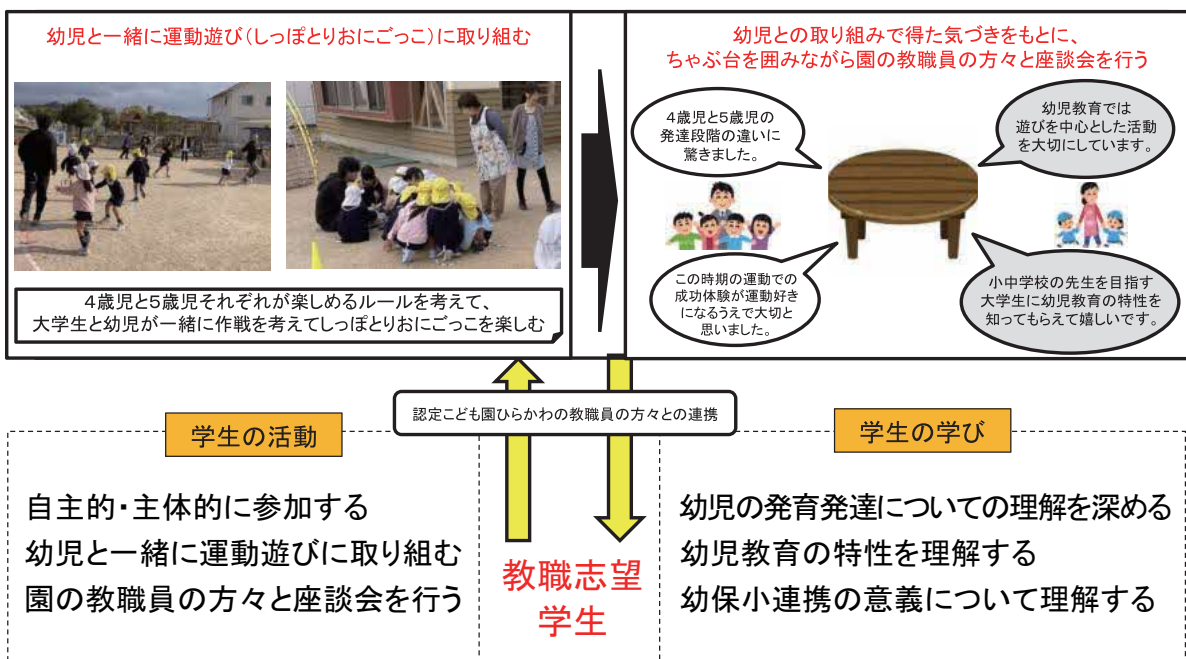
幼児と一緒に運動遊び（しっぽとりおにごっこ）に取り組む

4歳児と5歳児それぞれが楽しめるルールを考えて、大学生と幼児が一緒に作戦を考えてしっぽとりおにごっこを楽しむ

幼児との取り組みで得た気づきをもとに、ちゃぶ台を囲みながら園の教職員の方々と座談会を行う

4歳児と5歳児の発達段階の違いに驚きました。

幼児教育では遊びを中心とした活動を大切にしています。

この時期の運動での成功体験が運動好きになるうえで大切と思いました。

小中学校の先生を目指す大学生に幼児教育の特性を知ってもらえて嬉しいです。

認定こども園ひらかわの教職員の方々との連携

学生の活動

自主的・主体的に参加する
幼児と一緒に運動遊びに取り組む
園の教職員の方々と座談会を行う

教職志望
学生

学生の学び

幼児の発育発達についての理解を深める
幼児教育の特性を理解する
幼保小連携の意義について理解する